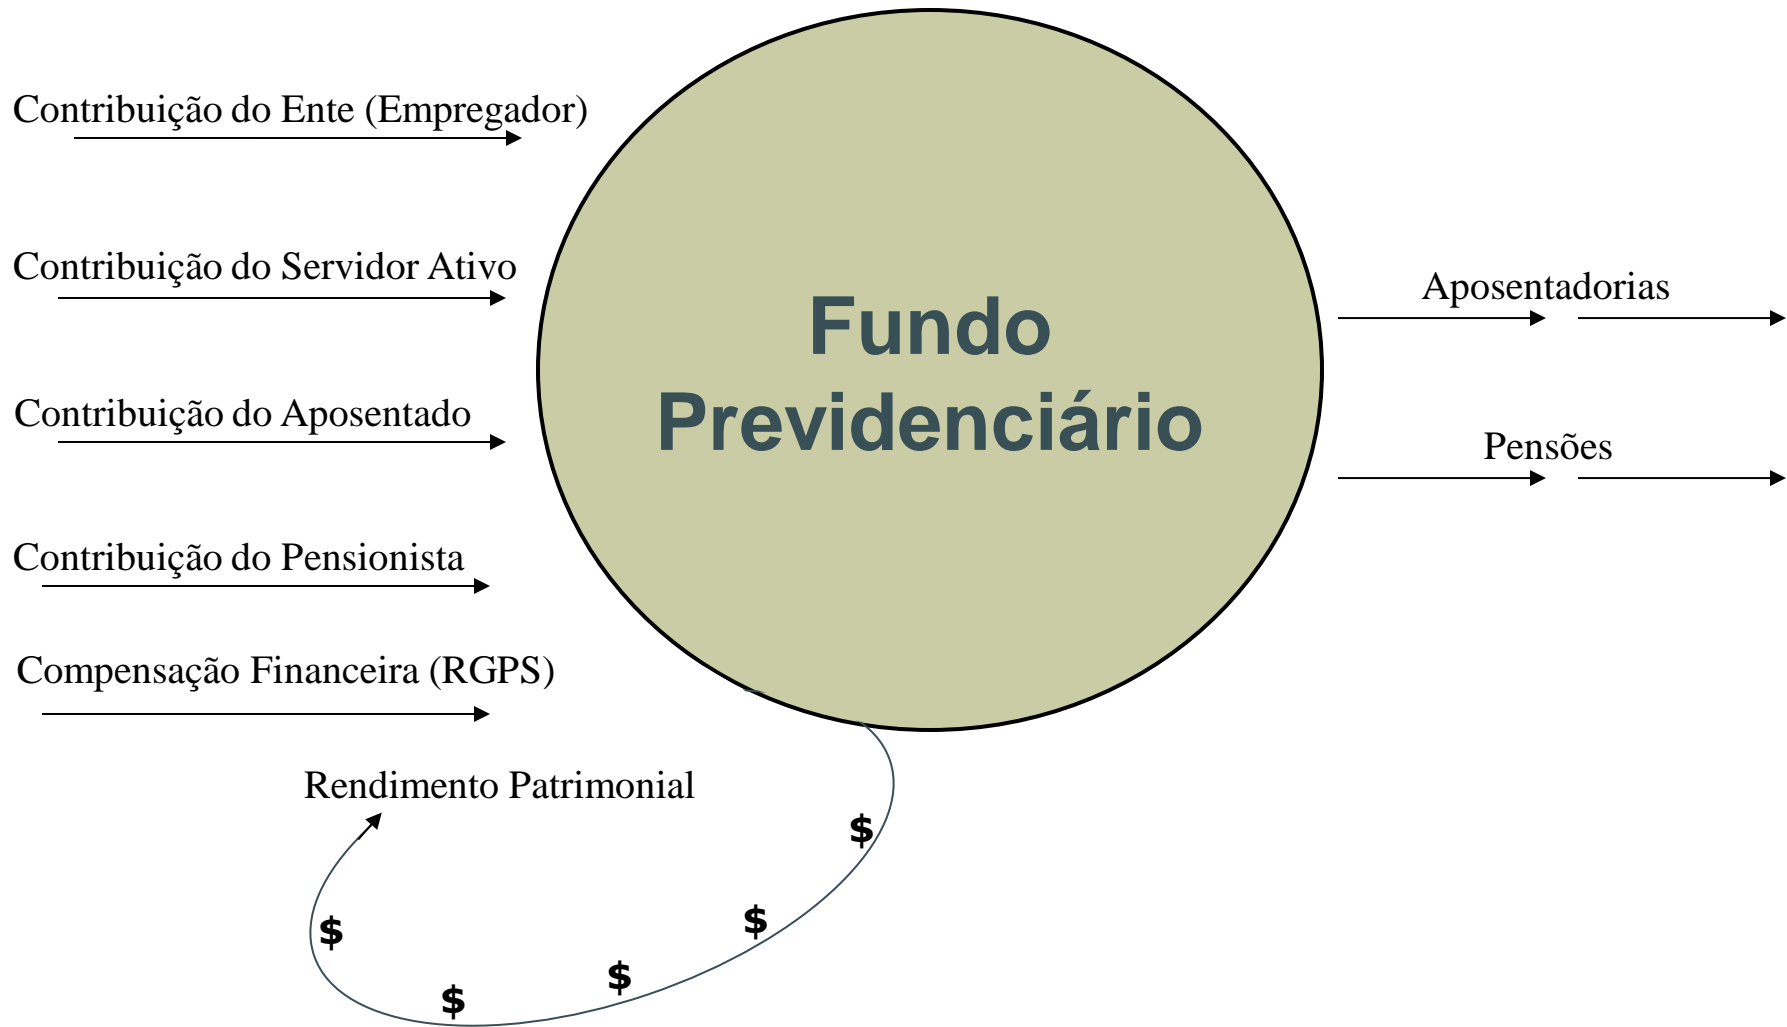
Contribuição do Ente (Empregador)

Contribuição do Servidor Ativo

Contribuição do Aposentado

Contribuição do Pensionista

Compensação Financeira (RGPS)

Fundo Previdenciário

Aposentadorias

Pensões

Rendimento Patrimonial

$

$

$

$

$